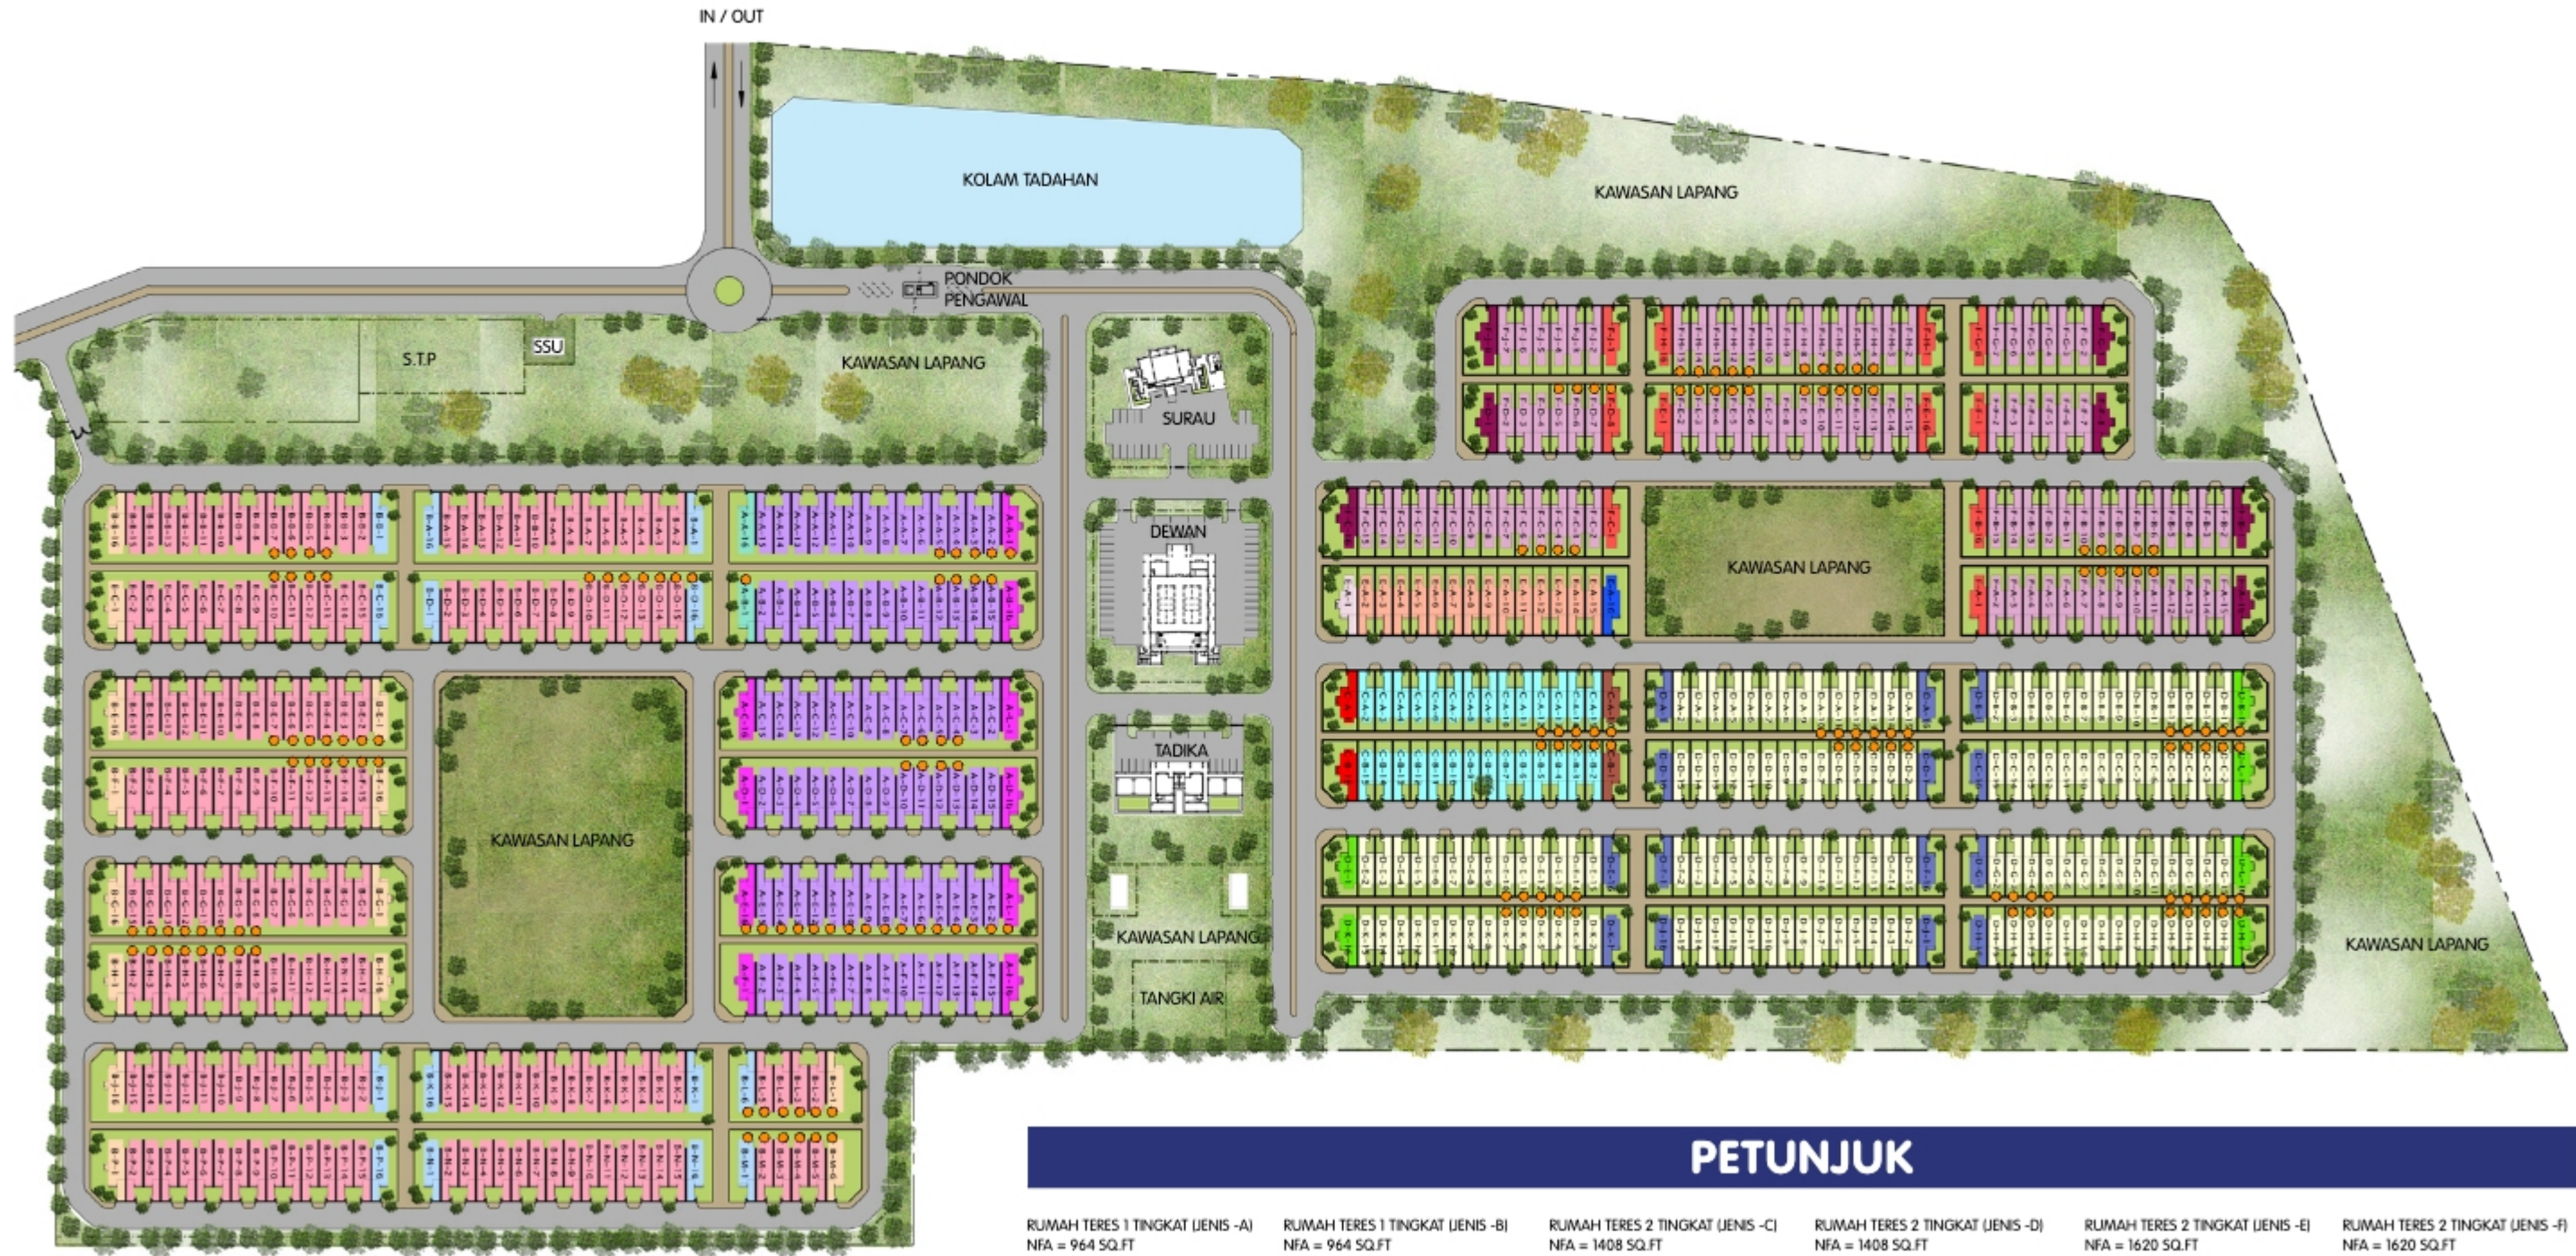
IN / OUT

KOLAM TADAHAN

KAWASAN LAPANG

PONDOK PENGAWAL

S.T.P

SSU

KAWASAN LAPANG

SURAU

DEWAN

KAWASAN LAPANG

KAWASAN LAPANG

TADIKA

KAWASAN LAPANG

TANGKI AIR

KAWASAN LAPANG

PETUNJUK

RUMAH TERES 1 TINGKAT (JENIS -A)
NFA = 964 SQ.FT

RUMAH TERES 1 TINGKAT (JENIS -B)
NFA = 964 SQ.FT

RUMAH TERES 2 TINGKAT (JENIS -C)
NFA = 1408 SQ.FT

RUMAH TERES 2 TINGKAT (JENIS -D)
NFA = 1408 SQ.FT

RUMAH TERES 2 TINGKAT (JENIS -E)
NFA = 1620 SQ.FT

RUMAH TERES 2 TINGKAT (JENIS -F)
NFA = 1620 SQ.FT